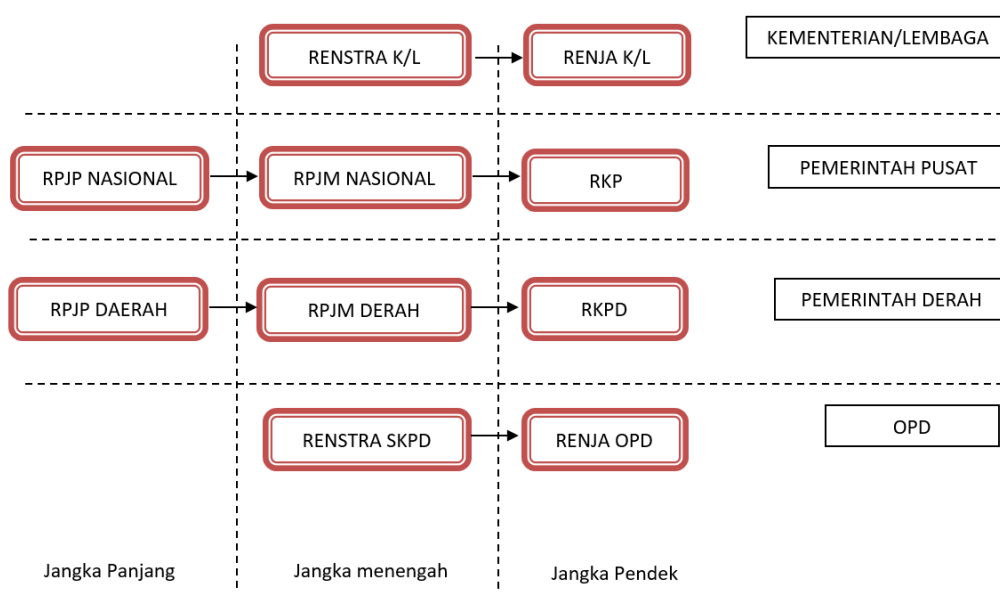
RENSTRA K/L

RENJA K/L

KEMENTERIAN/LEMBAGA

RPJP NASIONAL

RPJM NASIONAL

RKP

PEMERINTAH PUSAT

RPJP DAERAH

RPJM DERAH

RKPD

PEMERINTAH DERAH

RENSTRA SKPD

RENJA OPD

OPD

Jangka Panjang

Jangka menengah

Jangka Pendek